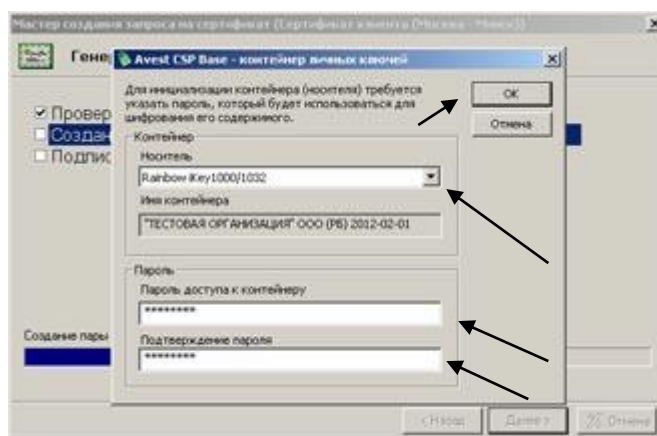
Мастер создания запроса на сертификат (Сертификат клиента (Москва - Минск))

Гене

☑ Провер
☐ Создан
☐ Подпис

Avest CSP Base - контейнер личных ключей

Для инициализации контейнера (носителя) требуется указать пароль, который будет использоваться для шифрования его содержимого.

OK

Отмена

Контейнер

Носитель

Rainbow iKey1000/1032

Имя контейнера

"ТЕСТОВАЯ ОРГАНИЗАЦИЯ" ООО (РБ) 2012-02-01

Пароль

Пароль доступа к контейнеру

*********

Подтверждение пароля

*********

Создание пары

< Назад

Далее >

Отмена